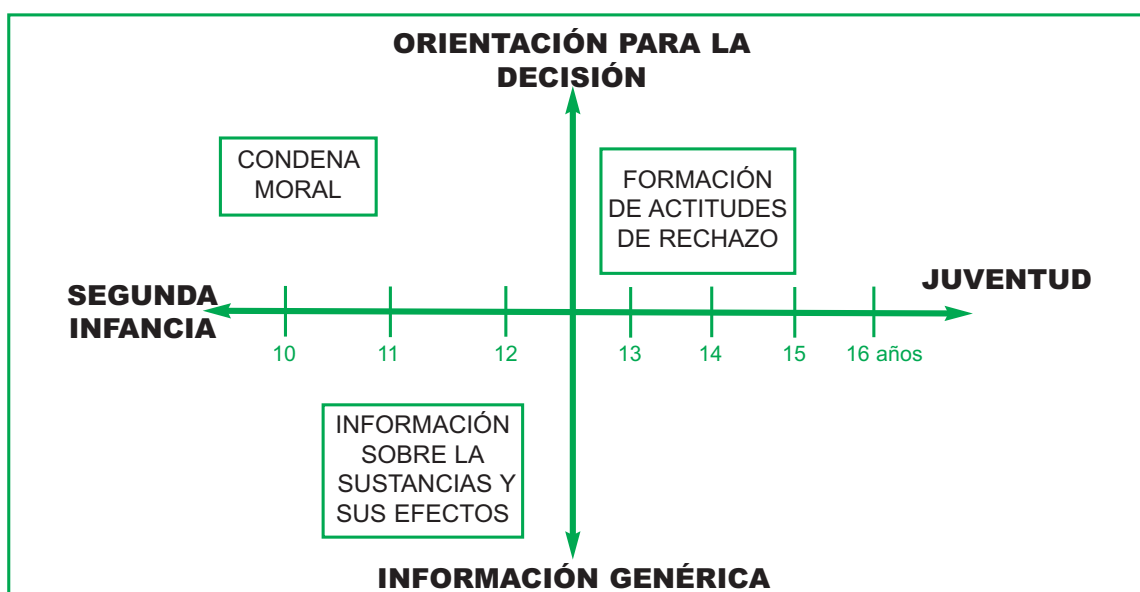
ORIENTACIÓN PARA LA DECISIÓN

CONDENA MORAL

FORMACIÓN DE ACTITUDES DE RECHAZO

SEGUNDA INFANCIA

JUVENTUD

10

11

12

13

14

15

16 años

INFORMACIÓN SOBRE LA SUSTANCIAS Y SUS EFECTOS

INFORMACIÓN GENÉRICA